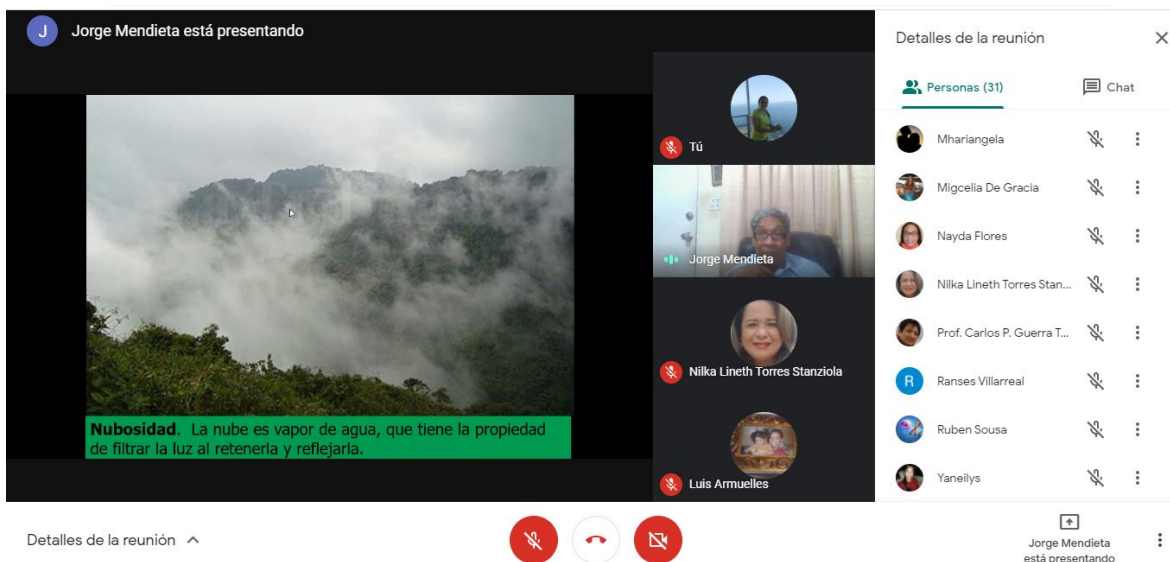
J Jorge Mendieta está presentando

Nubosidad. La nube es vapor de agua, que tiene la propiedad de filtrar la luz al retenerla y reflejarla.

Tú

Jorge Mendieta

Nilka Lineth Torres Stanziola

Luis Armuelles

Detalles de la reunión

Personas (31)

Chat

Mhariangela

Migcelia De Gracia

Nayda Flores

Nilka Lineth Torres Stan...

Prof. Carlos P. Guerra T...

R Ranses Villarreal

Ruben Sousa

Yaneilys

Detalles de la reunión

Jorge Mendieta está presentando